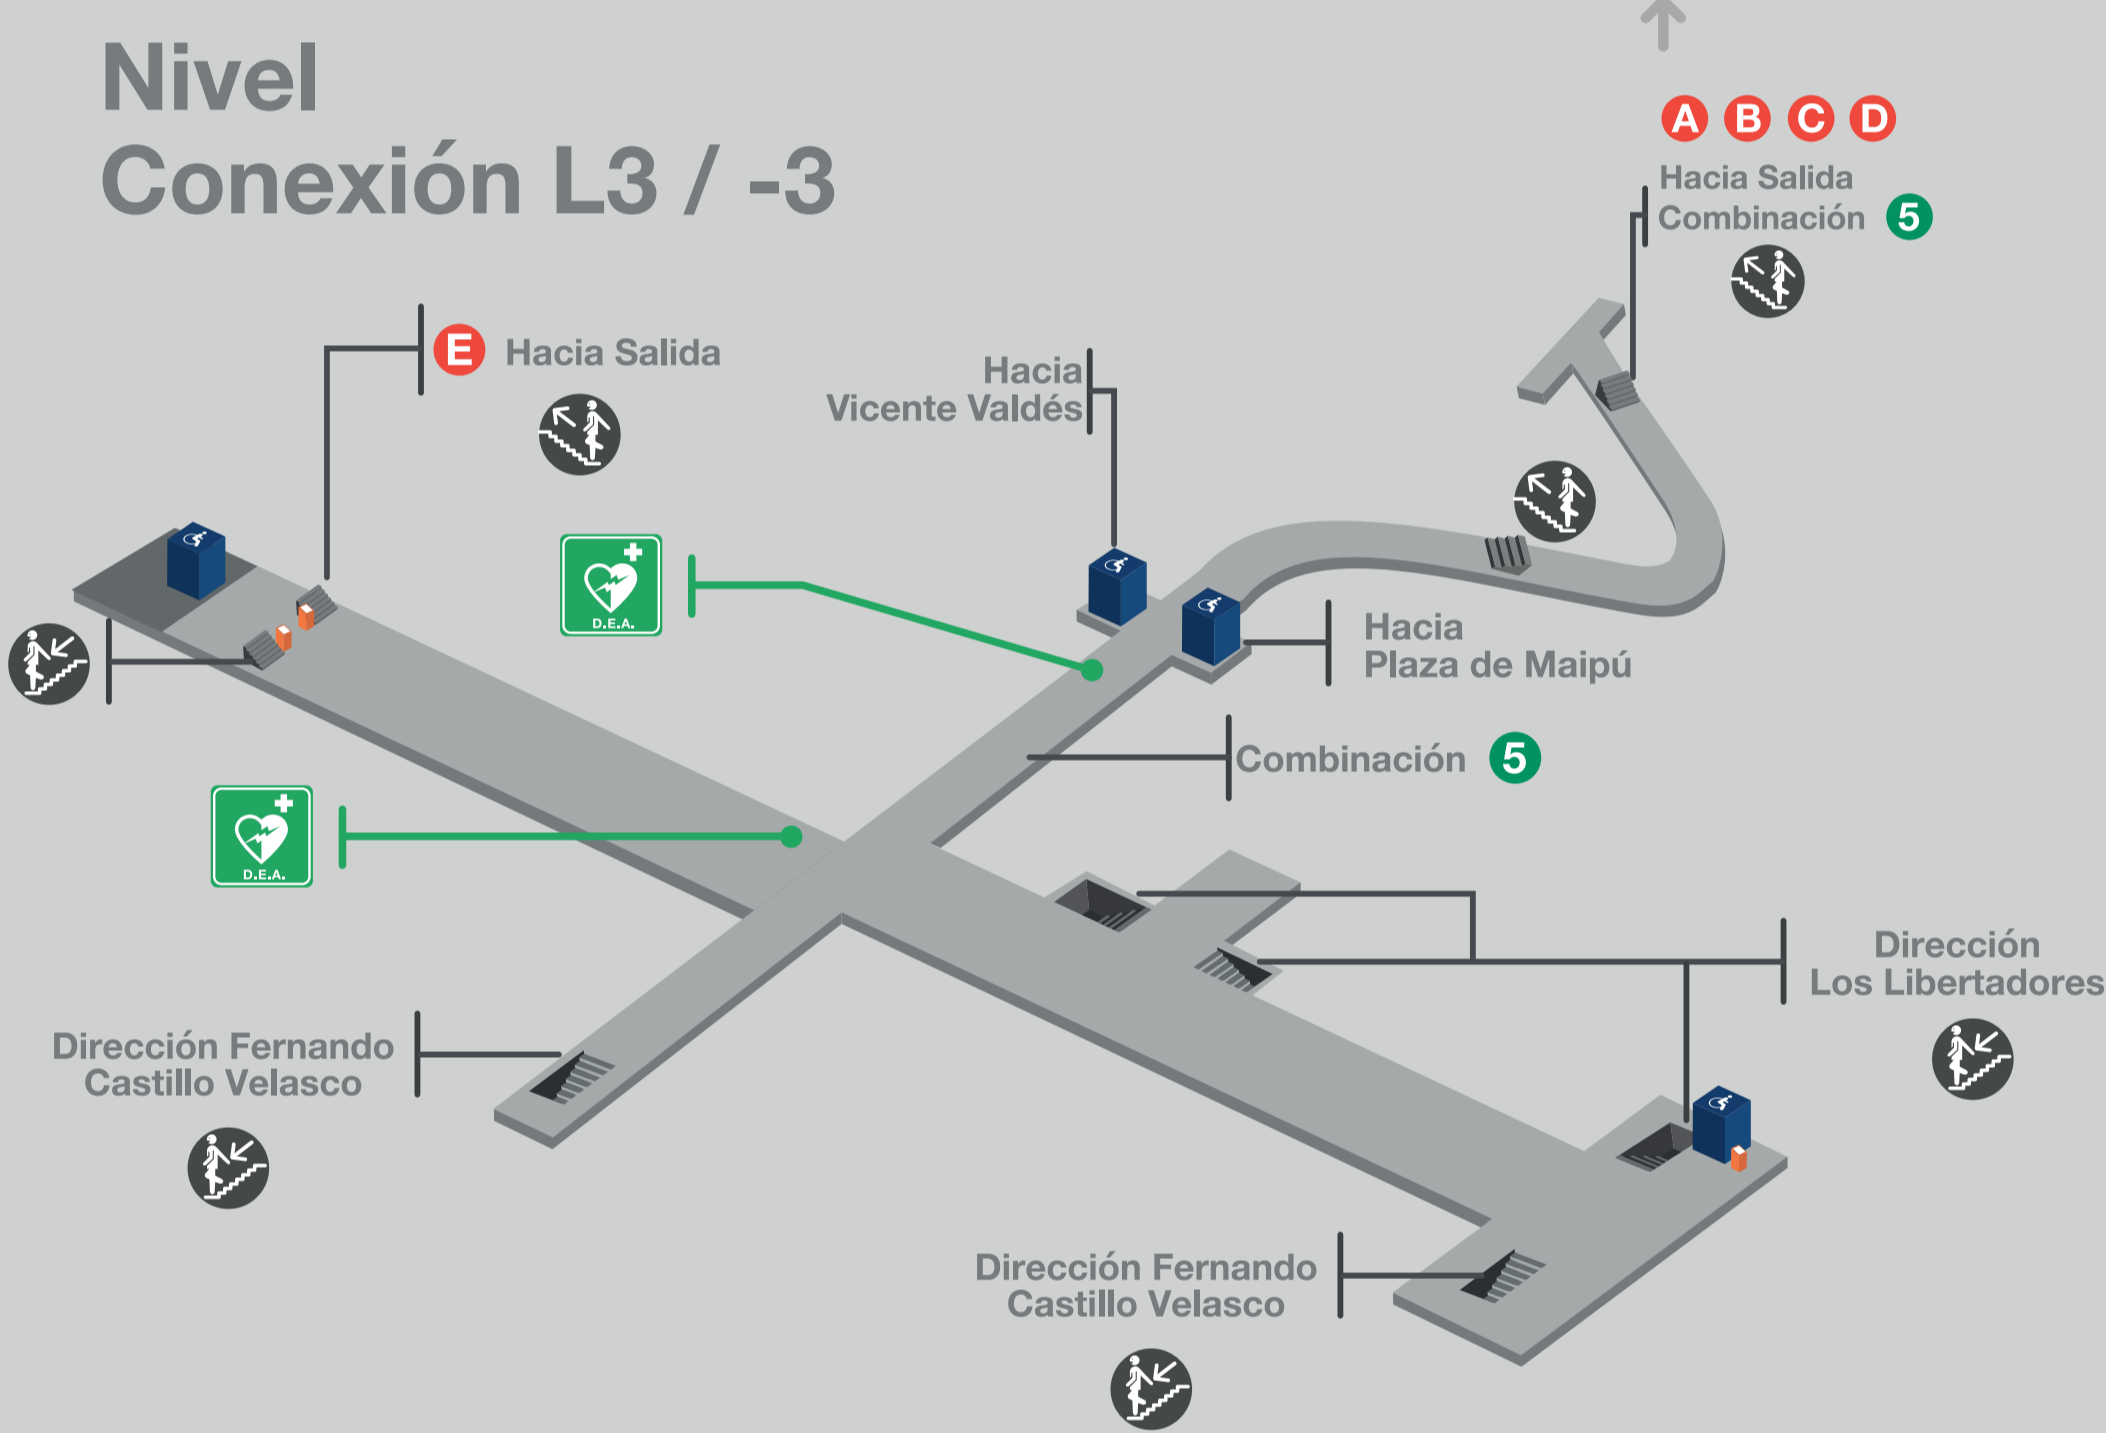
Nivel
Conexión L3 / -3

A B C D
Hacia Salida
Combinación 5

E Hacia Salida

Hacia
Vicente Valdés

D.E.A.

Hacia
Plaza de Maipú

Combinación 5

D.E.A.

Dirección
Los Libertadores

Dirección Fernando
Castillo Velasco

Dirección Fernando
Castillo Velasco